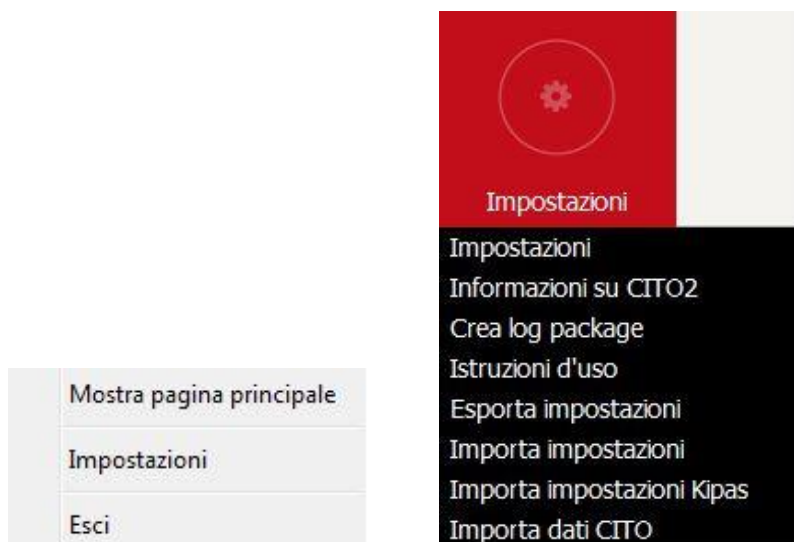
Impostazioni

Impostazioni
Informazioni su CITO2
Crea log package
Istruzioni d'uso
Esporta impostazioni
Importa impostazioni
Importa impostazioni Kipas
Importa dati CITO

Mostra pagina principale
Impostazioni
Esci